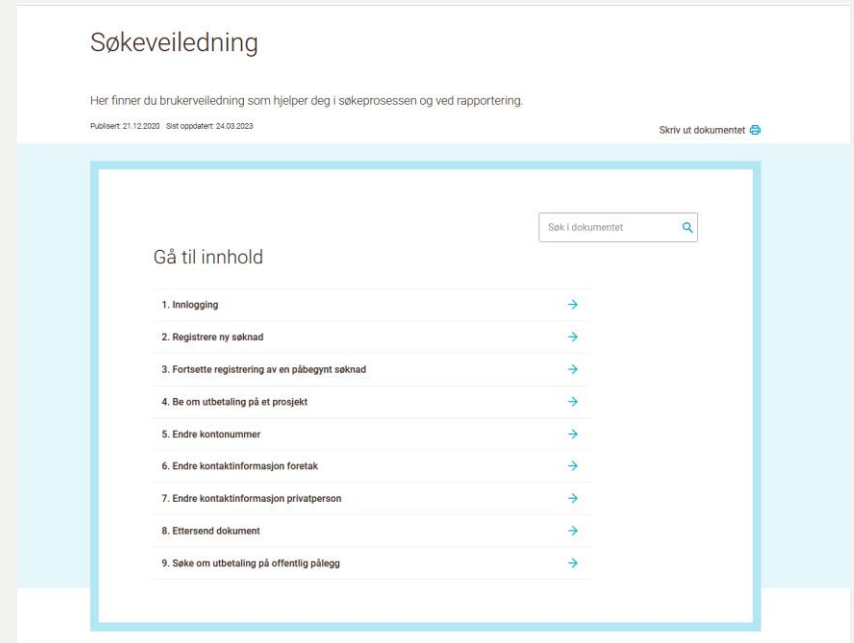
Søkeveiledning

Her finner du brukerveiledning som hjelper deg i søkeprosessen og ved rapportering.

Publisert: 21.12.2020 Sist oppdatert: 24.03.2023

Skriv ut dokumentet

Søk i dokumentet

Gå til innhold

1. Innlogging
2. Registrere ny søknad
3. Fortsette registrering av en påbegynt søknad
4. Be om utbetaling på et prosjekt
5. Endre kontonummer
6. Endre kontaktinformasjon foretak
7. Endre kontaktinformasjon privatperson
8. Ettersend dokument
9. Søke om utbetaling på offentlig pålegg